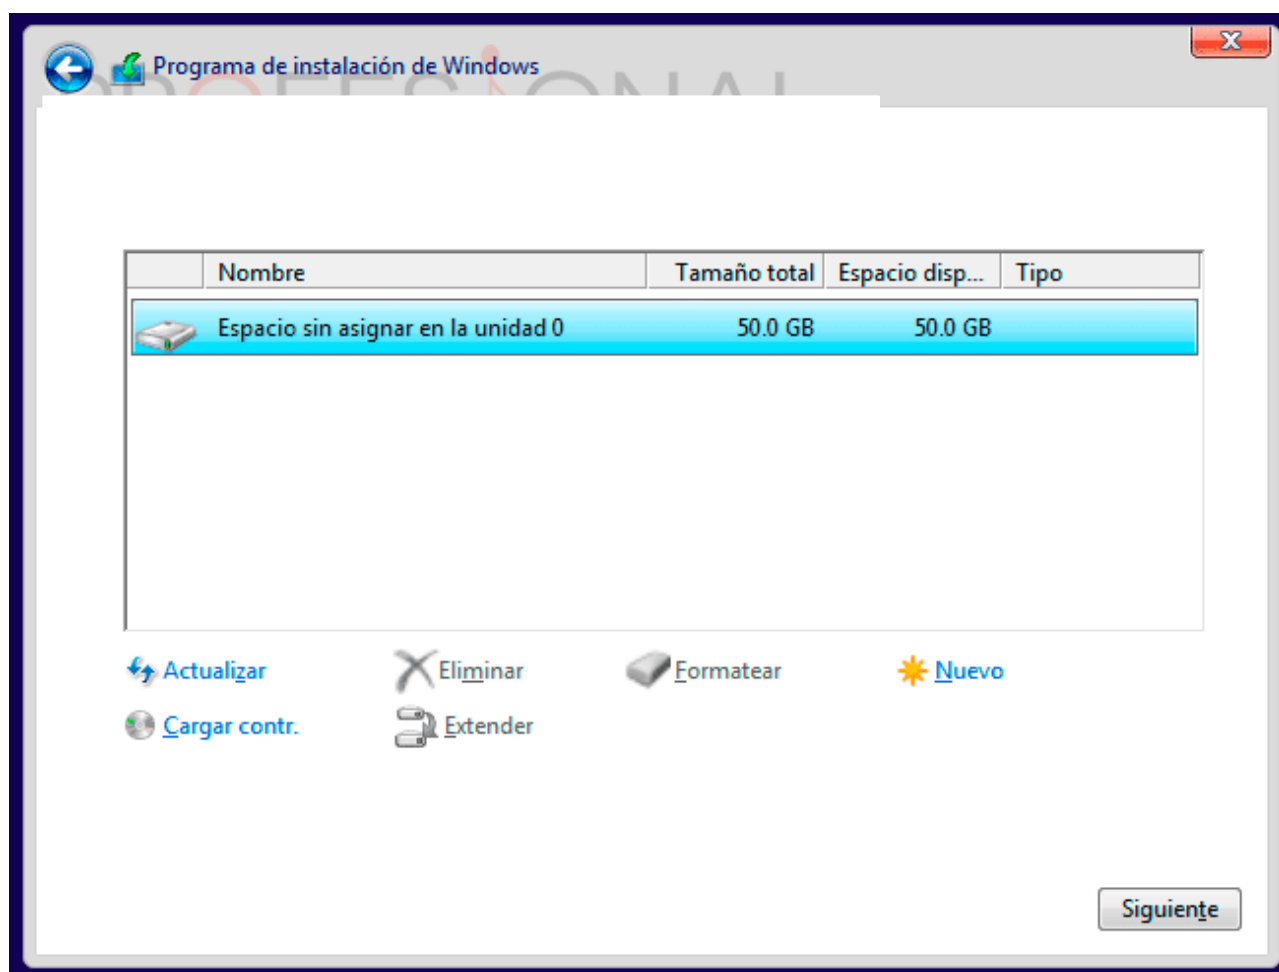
Programa de instalación de Windows

| | Nombre | Tamaño total | Espacio disp... | Tipo |
|---|---|---|---|---|
| | Espacio sin asignar en la unidad 0 | 50.0 GB | 50.0 GB | |

Actualizar
Eliminar
Formatear
Nuevo
Cargar contr.
Extender

Siguiente